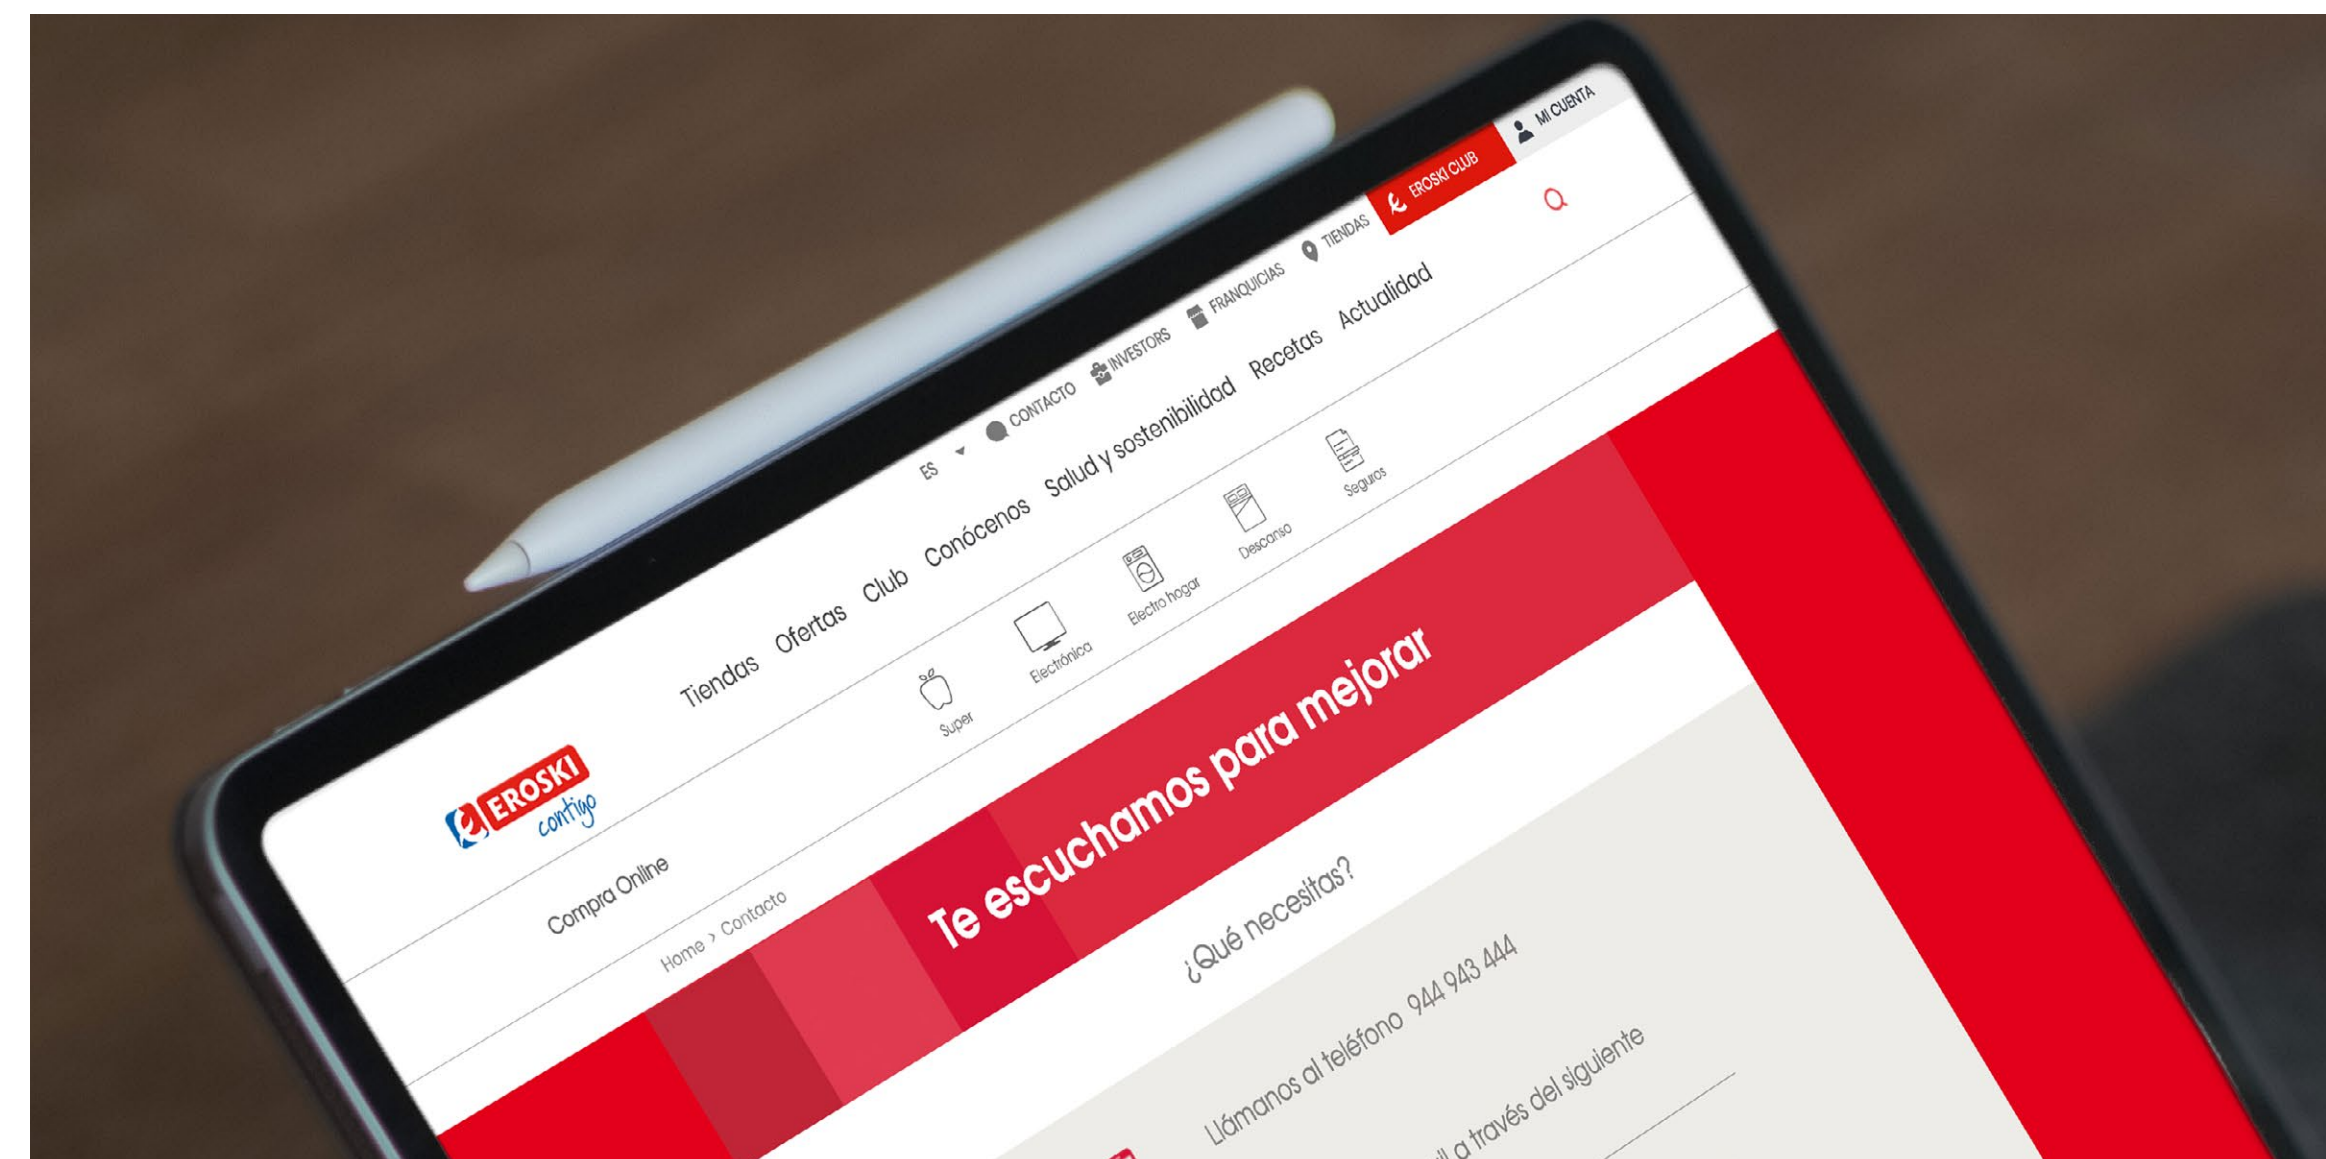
ES CONTACTO INVESTORS FRANQUICIAS TIENDAS EROSKI CLUB MI CUENTA

EROSKI contigo

Tiendas Ofertas Club Conócenos Salud y sostenibilidad Recetas Actualidad

Compra Online

Super Electrónica Electro hogar Descanso Seguros

Home > Contacto

Te escuchamos para mejorar

¿Qué necesitas?

Llámanos al teléfono 944 943 444

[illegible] a través del siguiente